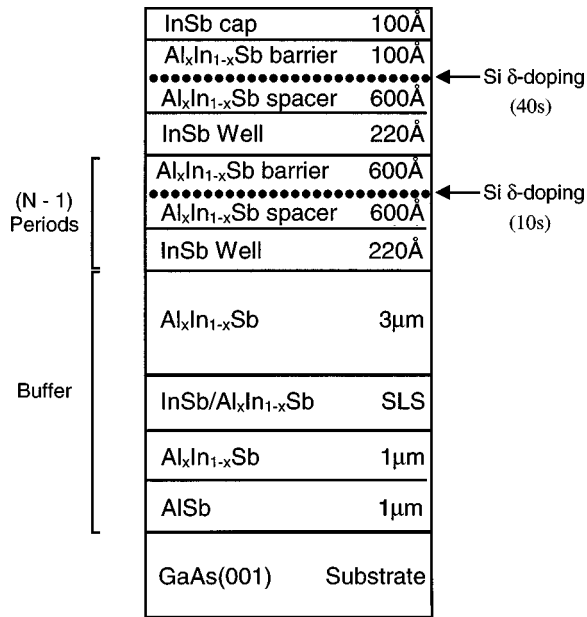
InSb cap 100Å

$Al_xIn_{1-x}Sb$ barrier 100Å

Si δ-doping (40s)

$Al_xIn_{1-x}Sb$ spacer 600Å

InSb Well 220Å

(N - 1) Periods

$Al_xIn_{1-x}Sb$ barrier 600Å

Si δ-doping (10s)

$Al_xIn_{1-x}Sb$ spacer 600Å

InSb Well 220Å

Buffer

$Al_xIn_{1-x}Sb$ 3μm

InSb/$Al_xIn_{1-x}Sb$ SLS

$Al_xIn_{1-x}Sb$ 1μm

AlSb 1μm

GaAs(001) Substrate